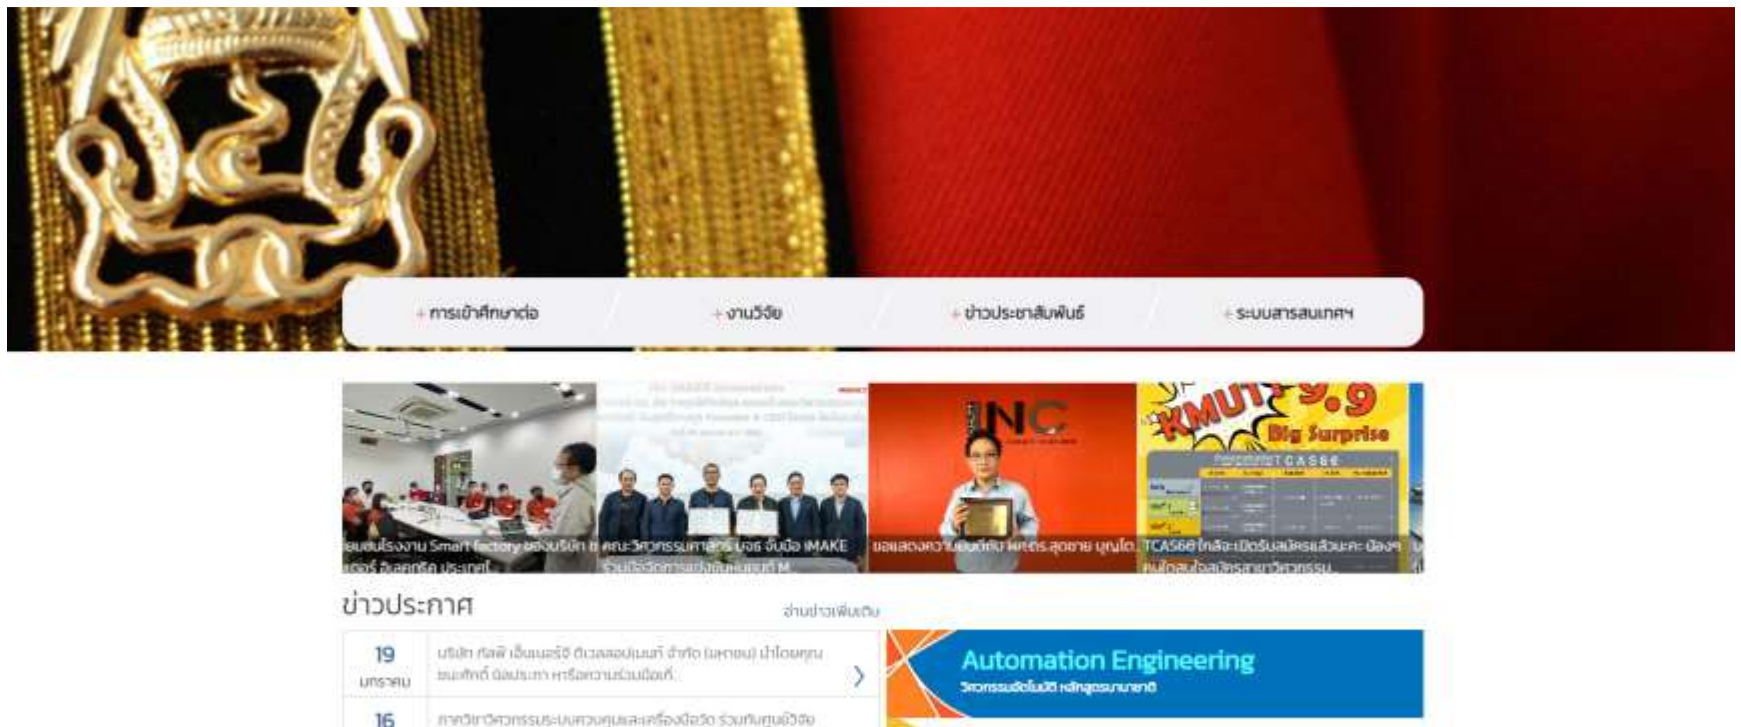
+ การเข้าศึกษาต่อ
+ งานวิจัย
+ ข่าวประชาสัมพันธ์
+ ระบบสารสนเทศฯ

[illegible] Smart factory ของบริษัท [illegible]
คณะวิศวกรรมศาสตร์ มจธ. จับมือ IMAKE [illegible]
ขอแสดงความยินดีกับ ผศ.ดร.สุดชาย บุญโต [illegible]
KMUTT 9.9 Big Surprise
TCAS66 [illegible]

ข่าวประกาศ
อ่านข่าวเพิ่มเติม

19
มกราคม
บริษัท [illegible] จำกัด (มหาชน) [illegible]

16
ภาควิชาวิศวกรรมระบบควบคุมและเครื่องมือวัด ร่วมกับศูนย์วิจัย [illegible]

Automation Engineering
วิศวกรรมอัตโนมัติ หลักสูตรนานาชาติ